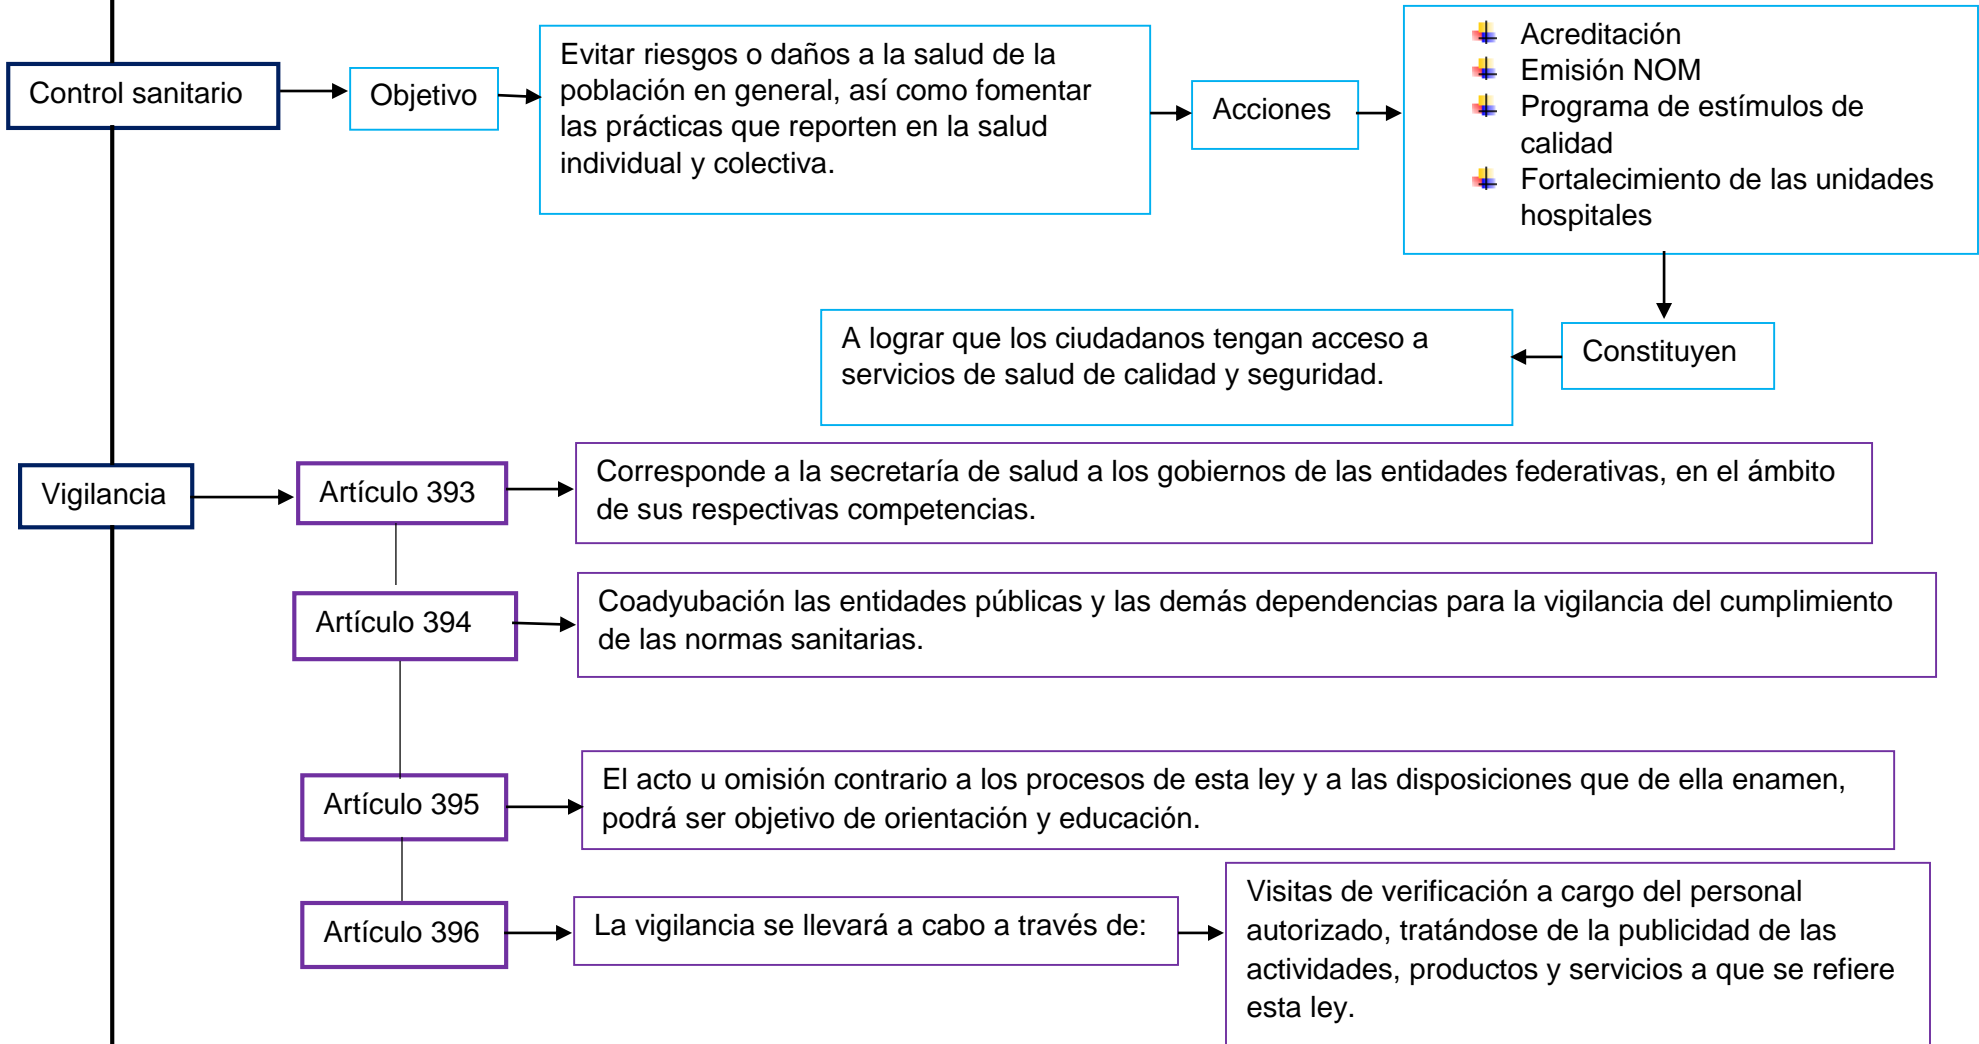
Control sanitario

Objetivo

Evitar riesgos o daños a la salud de la población en general, así como fomentar las prácticas que reporten en la salud individual y colectiva.

Acciones

Acreditación
Emisión NOM
Programa de estímulos de calidad
Fortalecimiento de las unidades hospitales

Constituyen

A lograr que los ciudadanos tengan acceso a servicios de salud de calidad y seguridad.

Vigilancia

Artículo 393

Corresponde a la secretaría de salud a los gobiernos de las entidades federativas, en el ámbito de sus respectivas competencias.

Artículo 394

Coadyubación las entidades públicas y las demás dependencias para la vigilancia del cumplimiento de las normas sanitarias.

Artículo 395

El acto u omisión contrario a los procesos de esta ley y a las disposiciones que de ella enamen, podrá ser objetivo de orientación y educación.

Artículo 396

La vigilancia se llevará a cabo a través de:

Visitas de verificación a cargo del personal autorizado, tratándose de la publicidad de las actividades, productos y servicios a que se refiere esta ley.